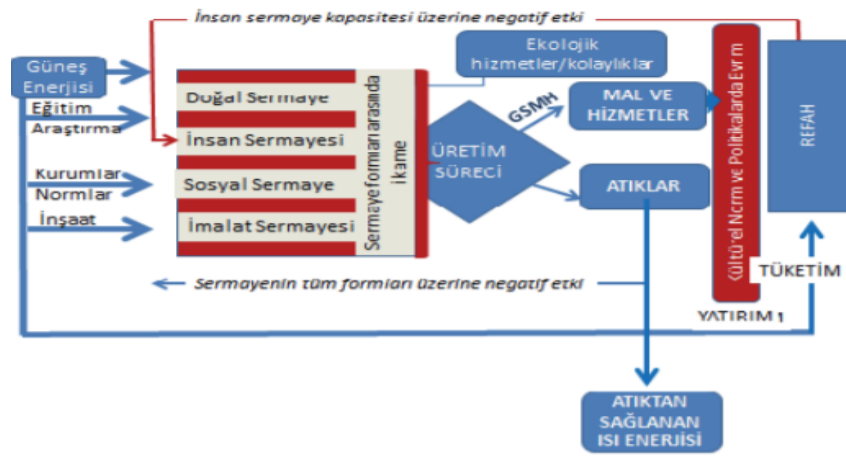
İnsan sermaye kapasitesi üzerine negatif etki

Güneş Enerjisi

Eğitim
Araştırma

Kurumlar
Normlar

İnşaat

Ekolojik hizmetler/kolaylıklar

Doğal Sermaye

İnsan Sermayesi

Sosyal Sermaye

İmalat Sermayesi

Sermaye formları arasında ikame

GSMH

ÜRETİM SÜRECİ

MAL VE HİZMETLER

ATIKLAR

Kültürel Norm ve Politikalarda Evrim

REFAH

TÜKETİM

Sermayenin tüm formları üzerine negatif etki

YATIRIM 1

ATIKTAN SAĞLANAN ISI ENERJİSİ